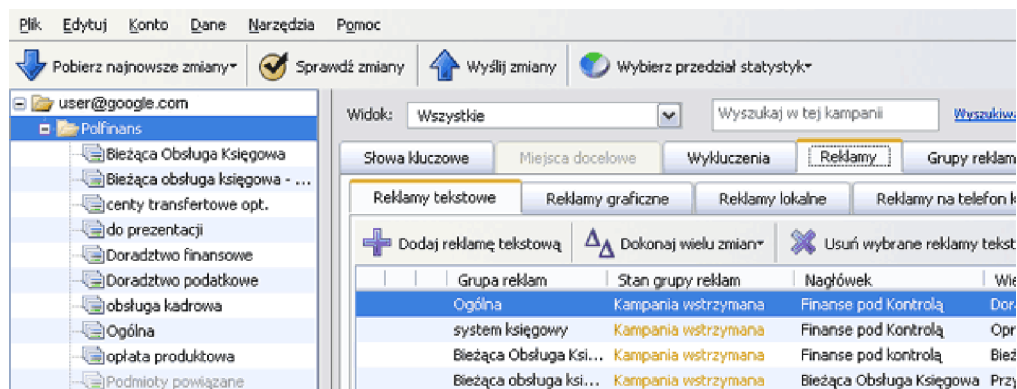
Plik Edytuj Konto Dane Narzędzia Pomoc

Pobierz najnowsze zmiany▾ Sprawdź zmiany Wyślij zmiany Wybierz przedział statystyk▾

user@google.com
Polfinans
Bieżąca Obsługa Księgowa
Bieżąca obsługa księgowa - ...
centy transfertowe opt.
do prezentacji
Doradztwo finansowe
Doradztwo podatkowe
obsługa kadrowa
Ogólna
opłata produktowa
Podmioty powiązane

Widok: Wszystkie
Wyszukaj w tej kampanii
Wyszukiwa

Słowa kluczowe | Miejsca docelowe | Wykluczenia | Reklamy | Grupy reklam

Reklamy tekstowe | Reklamy graficzne | Reklamy lokalne | Reklamy na telefon k

Dodaj reklamę tekstową | Dokonaj wielu zmian▾ | Usuń wybrane reklamy teks

| Grupa reklam | Stan grupy reklam | Nagłówek | Wie |
|---|---|---|---|
| Ogólna | Kampania wstrzymana | Finanse pod Kontrolą | Dora |
| system księgowy | Kampania wstrzymana | Finanse pod Kontrolą | Opr |
| Bieżąca Obsługa Ksi... | Kampania wstrzymana | Finanse pod kontrolą | Bież |
| Bieżąca obsługa ksi... | Kampania wstrzymana | Bieżąca Obsługa Księgowa | Przy |